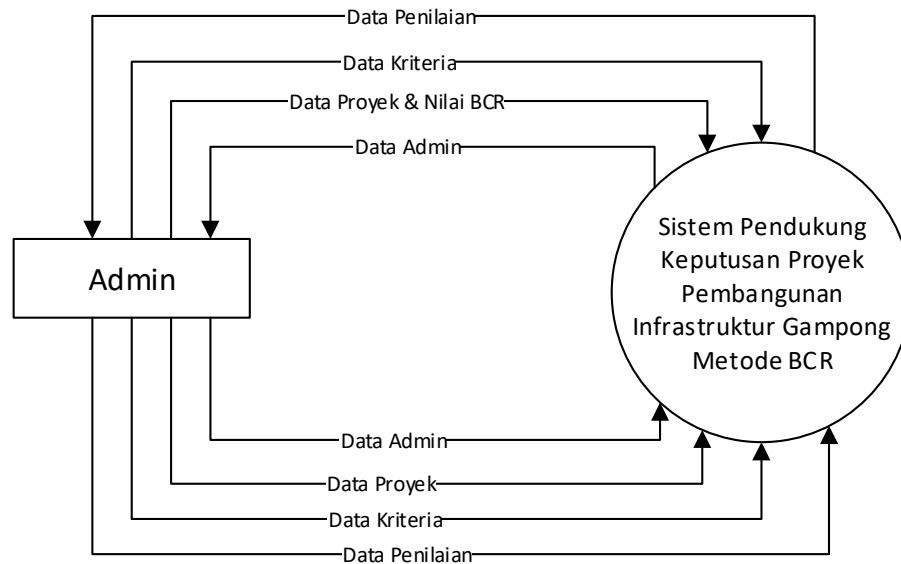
Data Penilaian
Data Kriteria
Data Proyek & Nilai BCR
Data Admin

Admin

Sistem Pendukung Keputusan Proyek Pembangunan Infrastruktur Gampong Metode BCR

Data Admin
Data Proyek
Data Kriteria
Data Penilaian